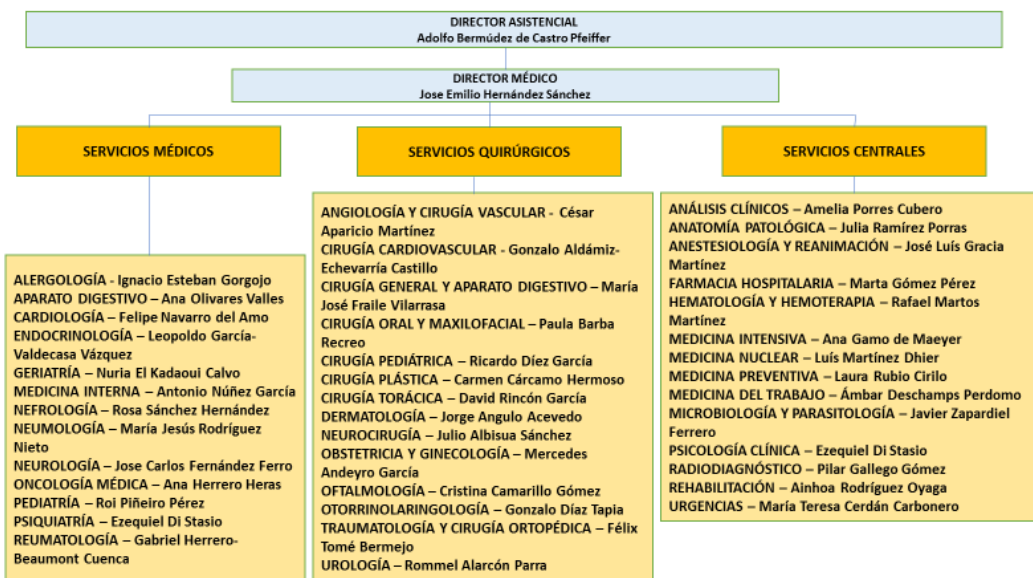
DIRECTOR ASISTENCIAL
Adolfo Bermúdez de Castro Pfeiffer

DIRECTOR MÉDICO
Jose Emilio Hernández Sánchez

SERVICIOS MÉDICOS

SERVICIOS QUIRÚRGICOS

SERVICIOS CENTRALES

ALERGOLOGÍA - Ignacio Esteban Gorgojo
APARATO DIGESTIVO – Ana Olivares Valles
CARDIOLOGÍA – Felipe Navarro del Amo
ENDOCRINOLOGÍA – Leopoldo García-Valdecasa Vázquez
GERIATRÍA – Nuria El Kadaoui Calvo
MEDICINA INTERNA – Antonio Núñez García
NEFROLOGÍA – Rosa Sánchez Hernández
NEUMOLOGÍA – María Jesús Rodríguez Nieto
NEUROLOGÍA – Jose Carlos Fernández Ferro
ONCOLOGÍA MÉDICA – Ana Herrero Heras
PEDIATRÍA – Roi Piñeiro Pérez
PSIQUIATRÍA – Ezequiel Di Stasio
REUMATOLOGÍA – Gabriel Herrero-Beaumont Cuenca

ANGIOLOGÍA Y CIRUGÍA VASCULAR - César Aparicio Martínez
CIRUGÍA CARDIOVASCULAR - Gonzalo Aldámiz-Echevarría Castillo
CIRUGÍA GENERAL Y APARATO DIGESTIVO – María José Fraile Vilarrasa
CIRUGÍA ORAL Y MAXILOFACIAL – Paula Barba Recreo
CIRUGÍA PEDIÁTRICA – Ricardo Díez García
CIRUGÍA PLÁSTICA – Carmen Cárcamo Hermoso
CIRUGÍA TORÁCICA – David Rincón García
DERMATOLOGÍA – Jorge Angulo Acevedo
NEUROCIRUGÍA – Julio Albisua Sánchez
OBSTETRICIA Y GINECOLOGÍA – Mercedes Andeyro García
OFTALMOLOGÍA – Cristina Camarillo Gómez
OTORRINOLARINGOLOGÍA – Gonzalo Díaz Tapia
TRAUMATOLOGÍA Y CIRUGÍA ORTOPÉDICA – Félix Tomé Bermejo
UROLOGÍA – Rommel Alarcón Parra

ANÁLISIS CLÍNICOS – Amelia Porres Cubero
ANATOMÍA PATOLÓGICA – Julia Ramírez Porras
ANESTESIOLOGÍA Y REANIMACIÓN – José Luís Gracia Martínez
FARMACIA HOSPITALARIA – Marta Gómez Pérez
HEMATOLOGÍA Y HEMOTERAPIA – Rafael Martos Martínez
MEDICINA INTENSIVA – Ana Gamo de Maeyer
MEDICINA NUCLEAR – Luís Martínez Dhier
MEDICINA PREVENTIVA – Laura Rubio Cirilo
MEDICINA DEL TRABAJO – Ámbar Deschamps Perdomo
MICROBIOLOGÍA Y PARASITOLOGÍA – Javier Zapardiel Ferrero
PSICOLOGÍA CLÍNICA – Ezequiel Di Stasio
RADIODIAGNÓSTICO – Pilar Gallego Gómez
REHABILITACIÓN – Ainhoa Rodríguez Oyaga
URGENCIAS – María Teresa Cerdán Carbonero